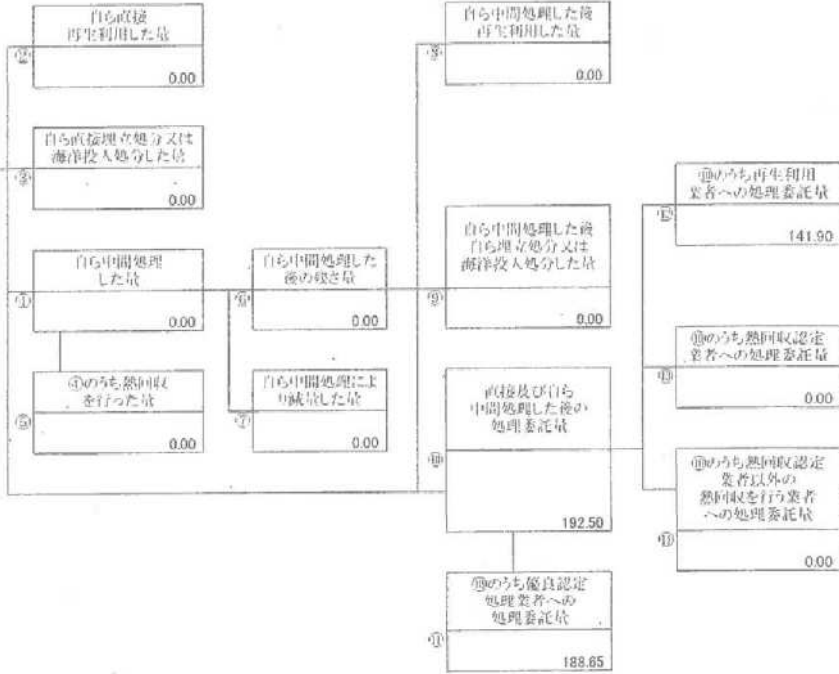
自ら直接
再生利用した量
②
0.00

自ら直接埋立処分又は
海洋投入処分した量
③
0.00

自ら中間処理
した量
①
0.00

④のうち熱回収
を行った量
⑤
0.00

自ら中間処理した
後の残さ量
⑥
0.00

自ら中間処理によ
り減量した量
⑦
0.00

自ら中間処理した後
再生利用した量
⑧
0.00

自ら中間処理した後
自ら埋立処分又は
海洋投入処分した量
⑨
0.00

直接及び自ら
中間処理した後の
処理委託量
⑩
192.50

⑩のうち優良認定
処理業者への
処理委託量
⑪
188.65

⑩のうち再生利用
業者への処理委託量
⑫
141.90

⑩のうち熱回収認定
業者への処理委託量
⑬
0.00

⑩のうち熱回収認定
業者以外の
熱回収を行う業者
への処理委託量
⑭
0.00